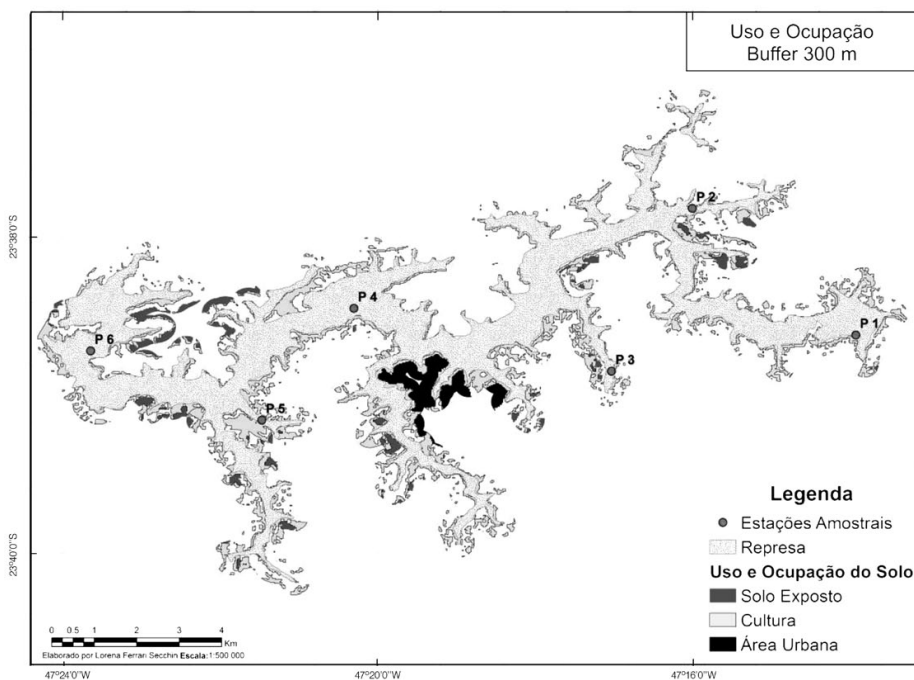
Uso e Ocupação
Buffer 300 m

23°38'0"S

23°40'0"S

P 2
P 4
P 1
P 6
P 3
P 5

Legenda
Estações Amostrais
Represa
Uso e Ocupação do Solo
Solo Exposto
Cultura
Área Urbana

0 0.5 1 2 3 4 Km
Elaborado por Lorena Ferrari Secchin Escala:1:500 000

47°24'0"W
47°20'0"W
47°16'0"W